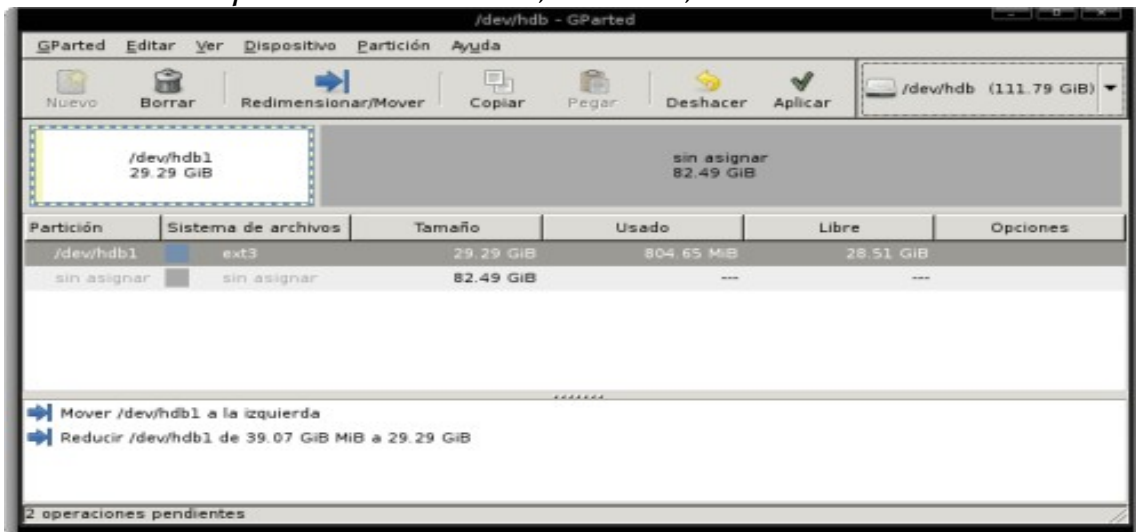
/dev/hdb - GParted

GParted Editar Ver Dispositivo Partición Ayuda

Nuevo Borrar Redimensionar/Mover Copiar Pegar Deshacer Aplicar /dev/hdb (111.79 GiB)

/dev/hdb1
29.29 GiB

sin asignar
82.49 GiB

| Partición | Sistema de archivos | Tamaño | Usado | Libre | Opciones |
|---|---|---|---|---|---|
| /dev/hdb1 | ext3 | 29.29 GiB | 804.65 MiB | 28.51 GiB | |
| sin asignar | sin asignar | 82.49 GiB | --- | --- | |

Mover /dev/hdb1 a la izquierda
Reducir /dev/hdb1 de 39.07 GiB MiB a 29.29 GiB

2 operaciones pendientes